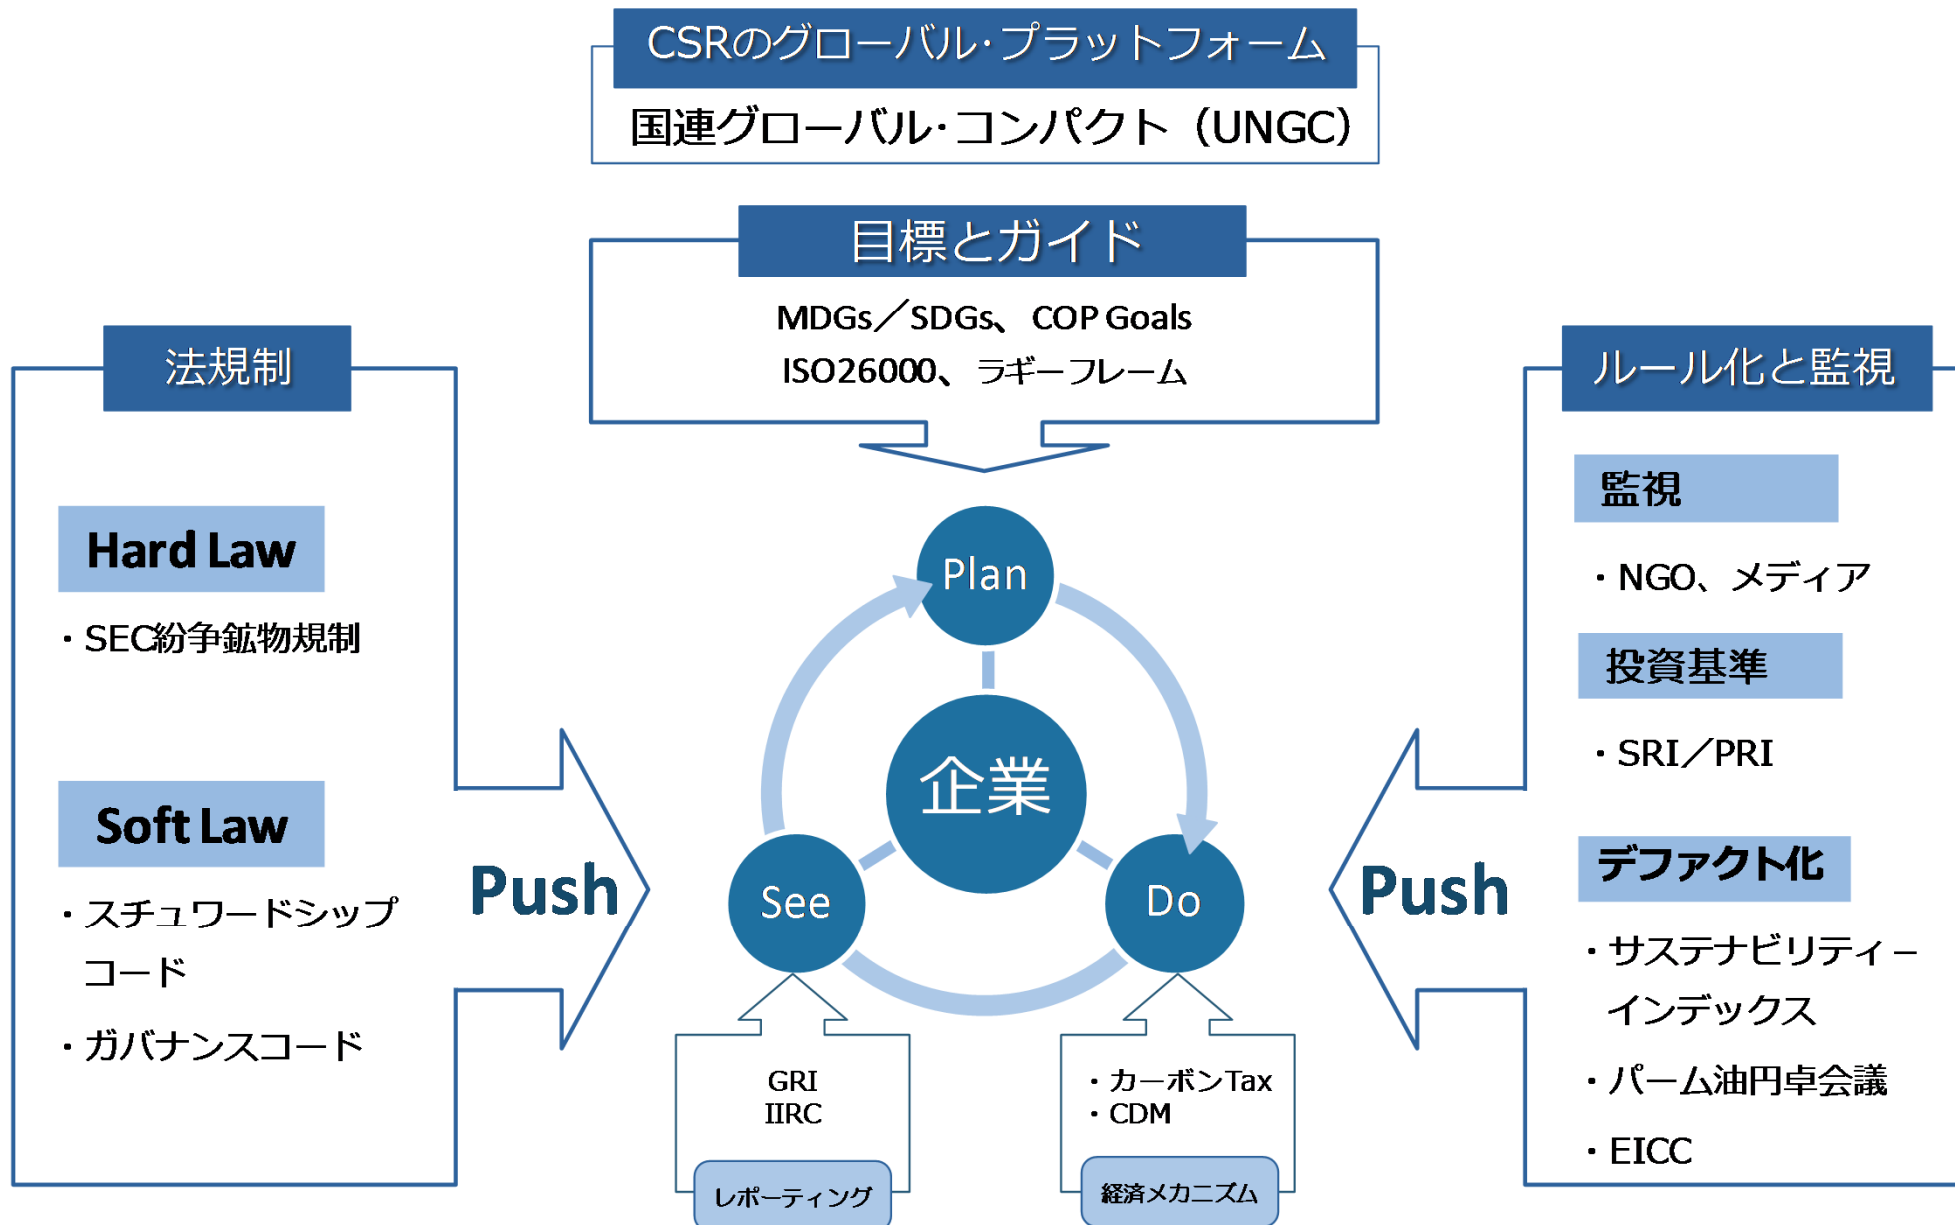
CSRのグローバル・プラットフォーム

国連グローバル・コンパクト（UNGC）

目標とガイド

MDGs／SDGs、 COP Goals
ISO26000、ラギーフレーム

法規制

Hard Law

・SEC紛争鉱物規制

Soft Law

・スチュワードシップコード

・ガバナンスコード

Push

Plan

企業

See

Do

GRI
IIRC

レポーティング

・カーボンTax
・CDM

経済メカニズム

Push

ルール化と監視

監視

・NGO、メディア

投資基準

・SRI／PRI

デファクト化

・サステナビリティーインデックス

・パーム油円卓会議

・EICC